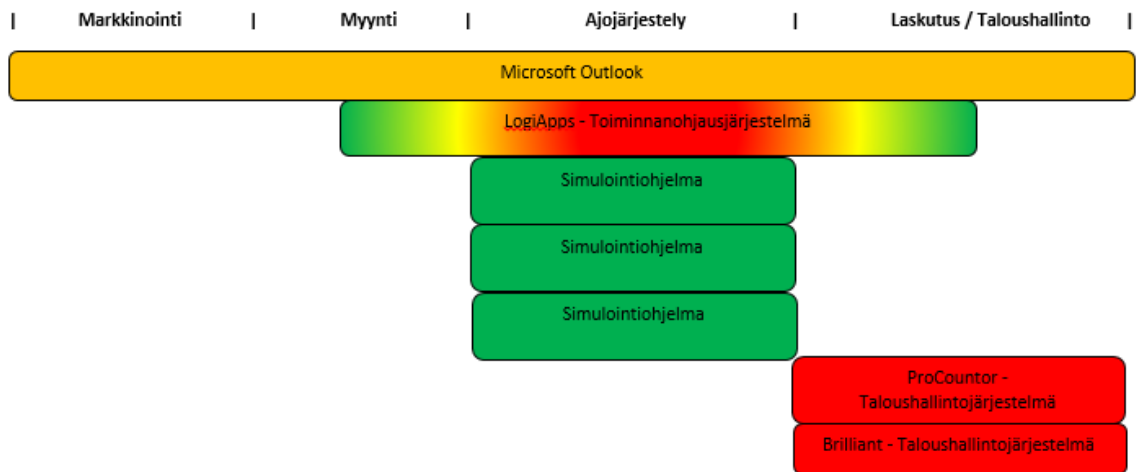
| Markkinointi | Myynti | Ajojärjestely | Laskutus / Taloushallinto |

Microsoft Outlook

LogiApps - Toiminnanohjausjärjestelmä

Simulointiohjelma

Simulointiohjelma

Simulointiohjelma

ProCountor - Taloushallintojärjestelmä

Brilliant - Taloushallintojärjestelmä